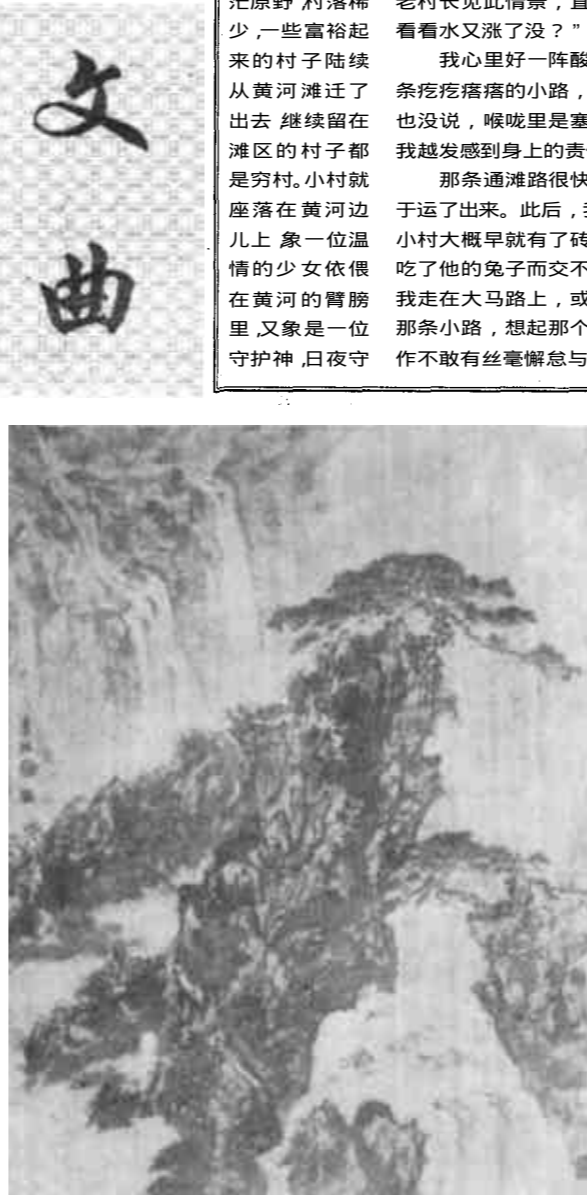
文曲

汇原野,村落稀少,一些富裕起来的村子陆续从黄河滩迁了出去 继续留在滩区的村子都是穷村。小村就座落在黄河边儿上 象一位温情的少女依偎在黄河的臂膀里,又象是一位守护神,日夜守

老村长见此情景,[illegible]看看水又涨了没?"

我心里好一阵酸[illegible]条疙疙瘩瘩的小路,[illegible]也没说,喉咙里是塞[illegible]我越发感到身上的责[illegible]

那条通滩路很快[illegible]于运了出来。此后,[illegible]小村大概早就有了砖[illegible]吃了他的兔子而交不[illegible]我走在大马路上,或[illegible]那条小路,想起那个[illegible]作不敢有丝毫懈怠与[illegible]